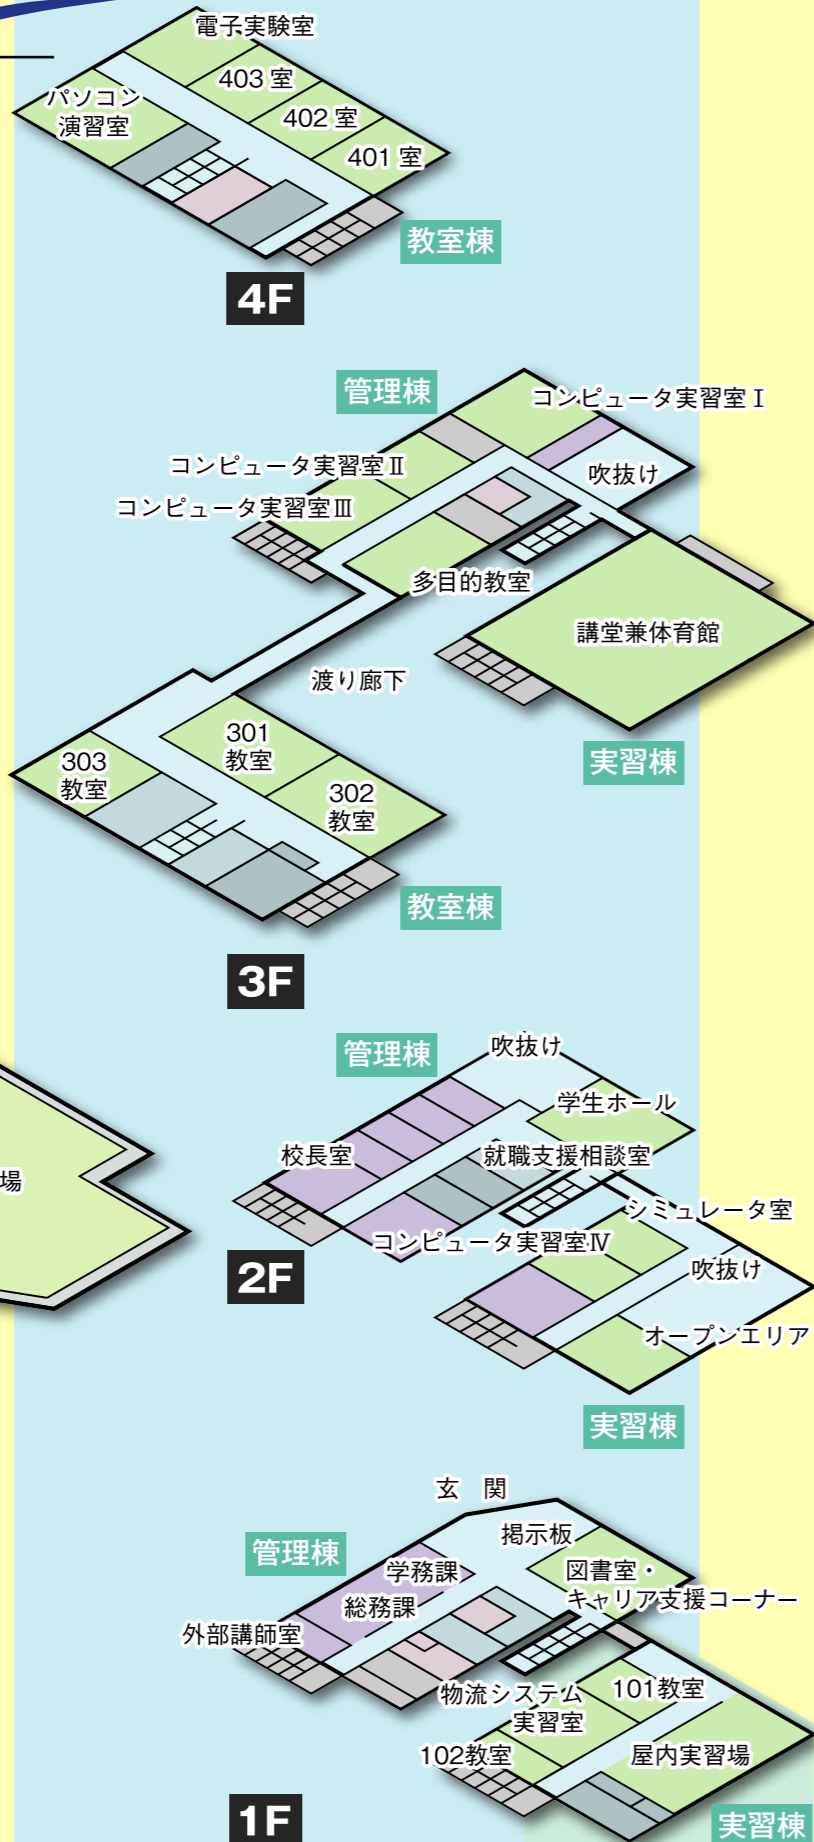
電子実験室

403 室

402 室

401 室

パソコン演習室

教室棟

4F

管理棟

コンピュータ実習室Ⅰ

コンピュータ実習室Ⅱ

吹抜け

コンピュータ実習室Ⅲ

多目的教室

講堂兼体育館

渡り廊下

301 教室

303 教室

302 教室

実習棟

教室棟

3F

管理棟

吹抜け

学生ホール

校長室

就職支援相談室

場

シミュレータ室

コンピュータ実習室Ⅳ

吹抜け

2F

オープンエリア

実習棟

玄　関

掲示板

管理棟

学務課

図書室・キャリア支援コーナー

総務課

外部講師室

物流システム実習室

101教室

102教室

屋内実習場

1F

実習棟